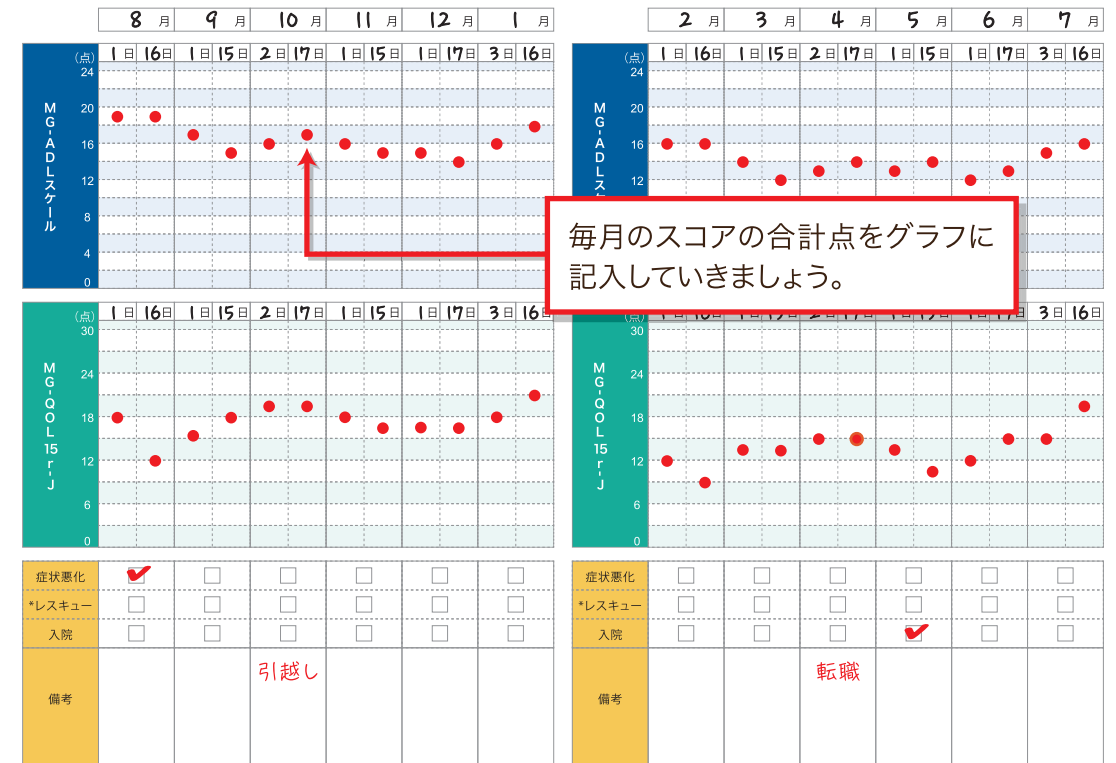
| 8 月 | 9 月 | 10 月 | 11 月 | 12 月 | 1 月 |
|---|---|---|---|---|---|

MG-ADLスケール (点) 24 20 16 12 8 4 0

| 1日 | 16日 | 1日 | 15日 | 2日 | 17日 | 1日 | 15日 | 1日 | 17日 | 3日 | 16日 |
|---|---|---|---|---|---|---|---|---|---|---|---|

MG-QOL15r-J (点) 30 24 18 12 6 0

| 1日 | 16日 | 1日 | 15日 | 2日 | 17日 | 1日 | 15日 | 1日 | 17日 | 3日 | 16日 |
|---|---|---|---|---|---|---|---|---|---|---|---|

症状悪化
*レスキュー
入院
備考

引越し

| 2 月 | 3 月 | 4 月 | 5 月 | 6 月 | 7 月 |
|---|---|---|---|---|---|

MG-ADLスケ (点) 20 16 12

| 1日 | 16日 | 1日 | 15日 | 2日 | 17日 | 1日 | 15日 | 1日 | 17日 | 3日 | 16日 |
|---|---|---|---|---|---|---|---|---|---|---|---|

毎月のスコアの合計点をグラフに記入していきましょう。

MG-QOL15r-J (点) 30 24 18 12 6 0

3日 16日

症状悪化
*レスキュー
入院
備考

転職